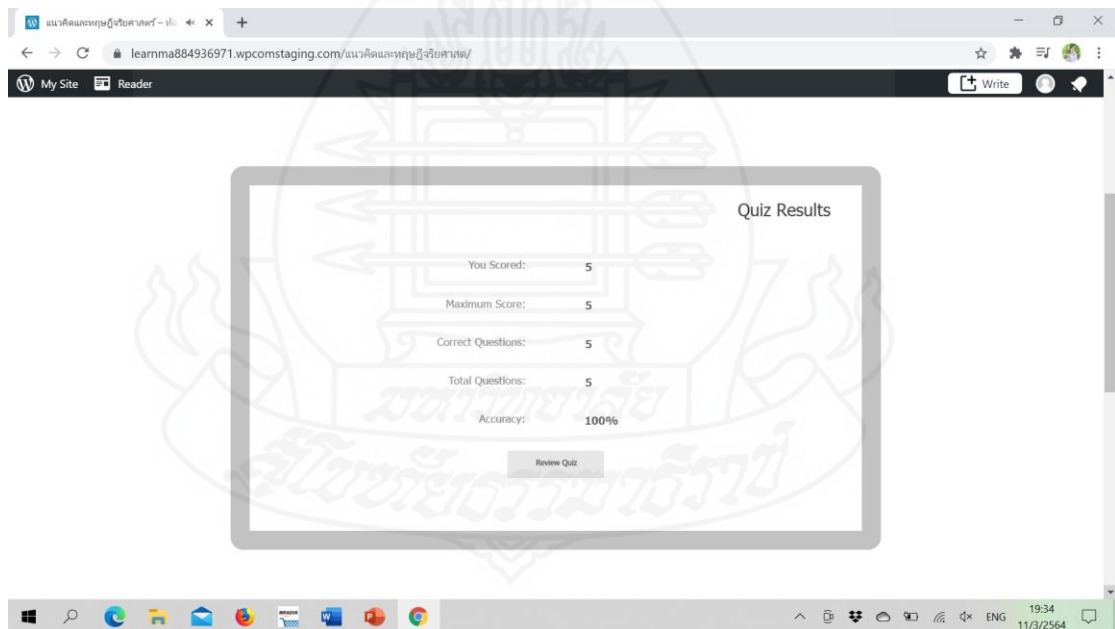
แนวคิดและทฤษฎีจริยศาสตร์ – ห้

learnma884936971.wpcomstaging.com/แนวคิดและทฤษฎีจริยศาสต/

My Site Reader

Write

Quiz Results

| | |
|---|---|
| You Scored: | 5 |
| Maximum Score: | 5 |
| Correct Questions: | 5 |
| Total Questions: | 5 |
| Accuracy: | 100% |

Review Quiz

มหาวิทยาลัยสุโขทัยธรรมาธิราช

ENG 19:34 11/3/2564